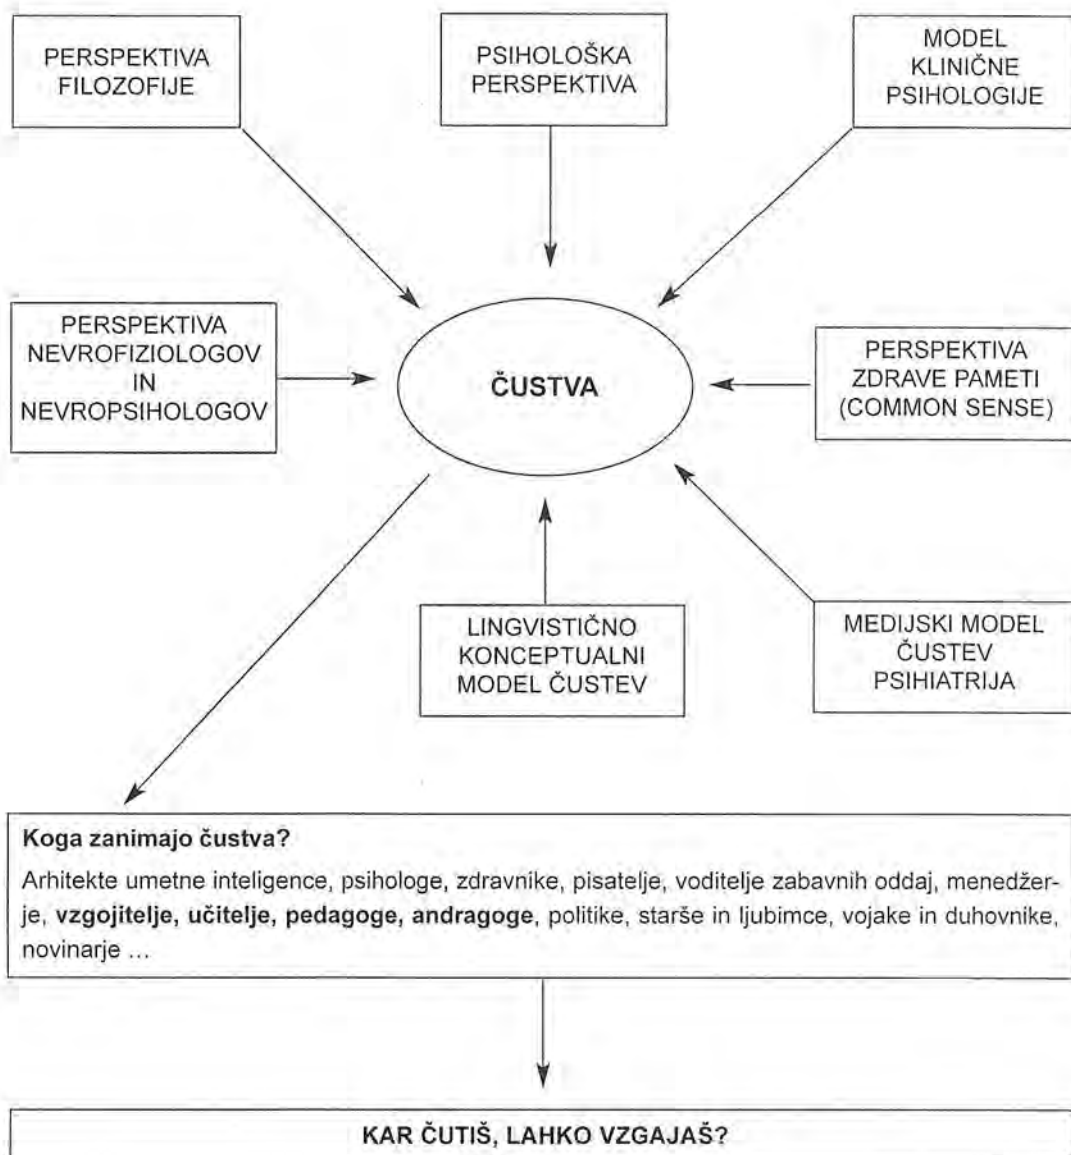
PERSPEKTIVA FILOZOFIJE

PSIHOLOŠKA PERSPEKTIVA

MODEL KLINIČNE PSIHOLOGIJE

PERSPEKTIVA NEVROFIZIOLOGOV IN NEVROPSIHOLOGOV

ČUSTVA

PERSPEKTIVA ZDRAVE PAMETI (COMMON SENSE)

LINGVISTIČNO KONCEPTUALNI MODEL ČUSTEV

MEDIJSKI MODEL ČUSTEV PSIHIATRIJA

**Koga zanimajo čustva?**

Arhitekte umetne inteligence, psihologe, zdravnike, pisatelje, voditelje zabavnih oddaj, menedžerje, **vzgojitelje, učitelje, pedagoge, andragoge**, politike, starše in ljubimce, vojake in duhovnike, novinarje ...

KAR ČUTIŠ, LAHKO VZGAJAŠ?